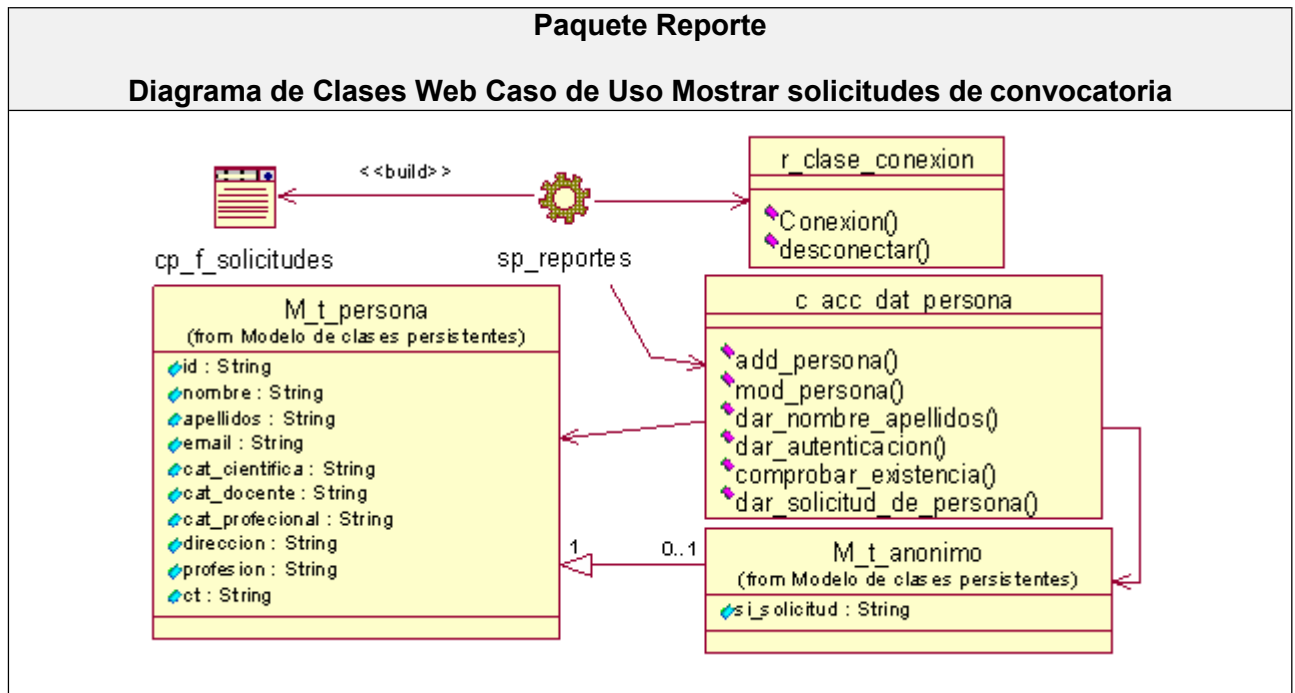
**Paquete Reporte**

**Diagrama de Clases Web Caso de Uso Mostrar solicitudes de convocatoria**

<<build>>

cp_f_solicitudes

sp_reportes

r_clase_conexion

Conexion()
desconectar()

M_t_persona
(from Modelo de clases persistentes)

id : String
nombre : String
apellidos : String
email : String
cat_cientifica : String
cat_docente : String
cat_profecional : String
direccion : String
profesion : String
ct : String

c_acc_dat_persona

add_persona()
mod_persona()
dar_nombre_apellidos()
dar_autenticacion()
comprobar_existencia()
dar_solicitud_de_persona()

1

0..1

M_t_anonimo
(from Modelo de clases persistentes)

si_solicitud : String